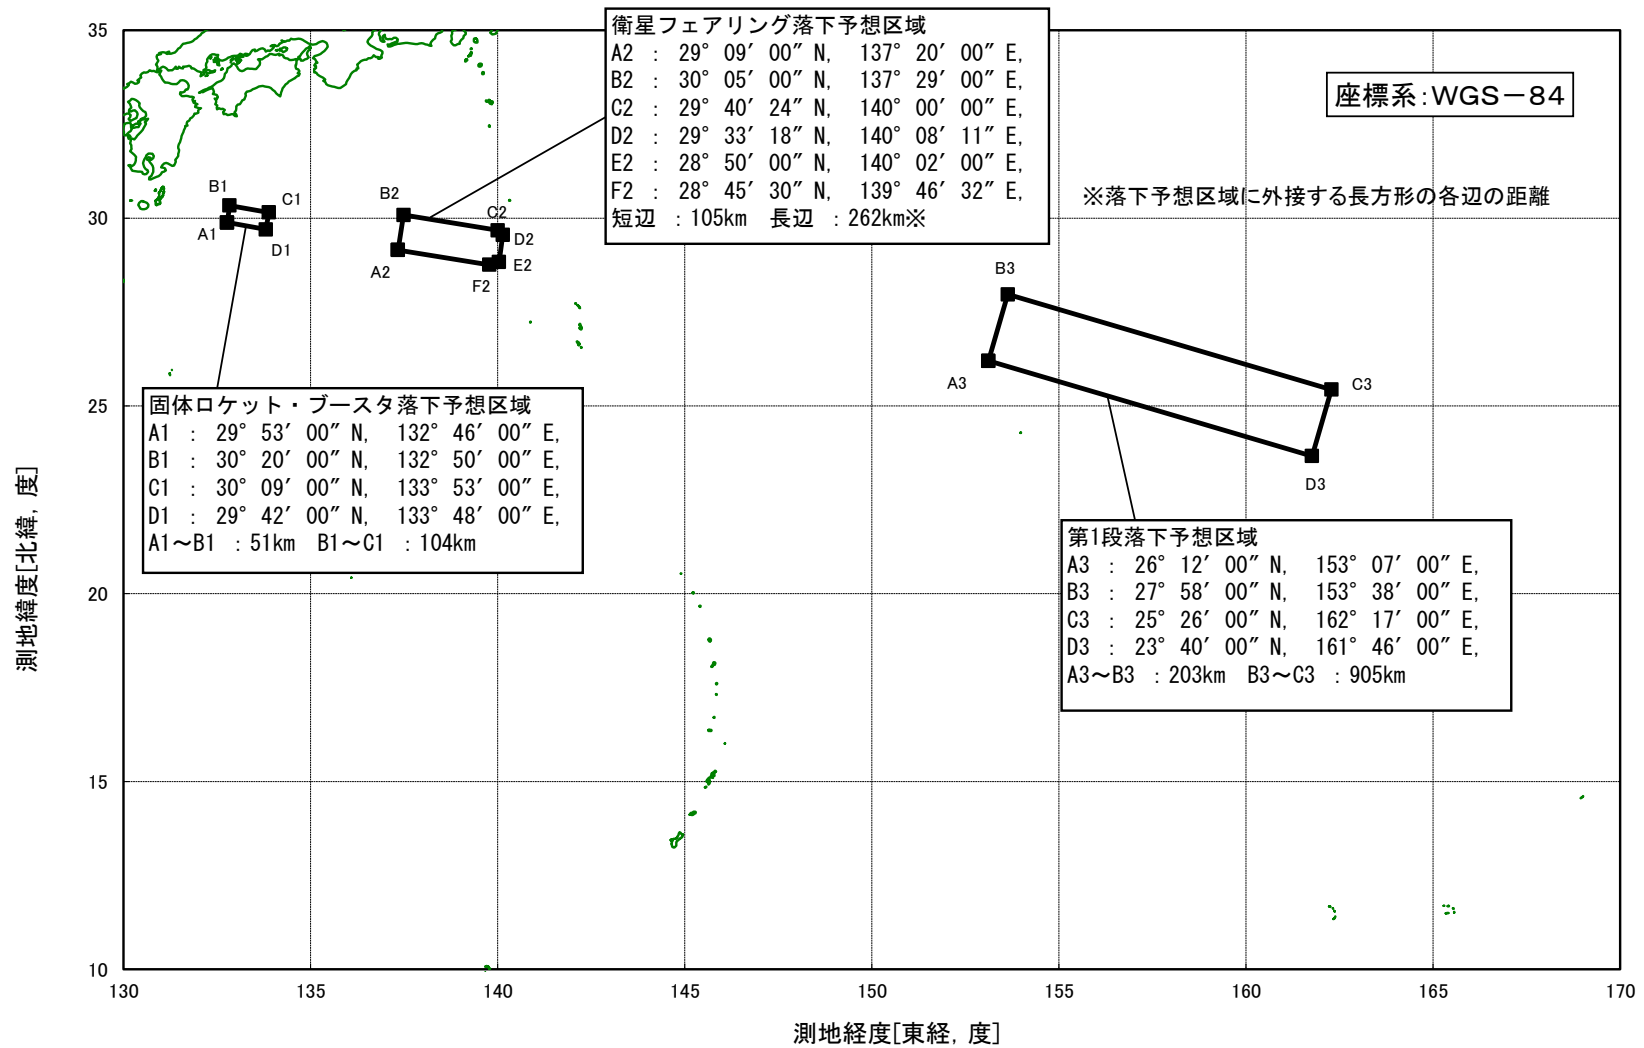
衛星フェアリング落下予想区域
A2 : 29° 09′ 00″ N, 137° 20′ 00″ E,
B2 : 30° 05′ 00″ N, 137° 29′ 00″ E,
C2 : 29° 40′ 24″ N, 140° 00′ 00″ E,
D2 : 29° 33′ 18″ N, 140° 08′ 11″ E,
E2 : 28° 50′ 00″ N, 140° 02′ 00″ E,
F2 : 28° 45′ 30″ N, 139° 46′ 32″ E,
短辺 : 105km 長辺 : 262km※

座標系:WGS−84

※落下予想区域に外接する長方形の各辺の距離

35
30
25
20
15
10

B1
C1
A1
D1
B2
C2
D2
A2
E2
F2
B3
A3
C3
D3

固体ロケット・ブースタ落下予想区域
A1 : 29° 53′ 00″ N, 132° 46′ 00″ E,
B1 : 30° 20′ 00″ N, 132° 50′ 00″ E,
C1 : 30° 09′ 00″ N, 133° 53′ 00″ E,
D1 : 29° 42′ 00″ N, 133° 48′ 00″ E,
A1〜B1 : 51km B1〜C1 : 104km

第1段落下予想区域
A3 : 26° 12′ 00″ N, 153° 07′ 00″ E,
B3 : 27° 58′ 00″ N, 153° 38′ 00″ E,
C3 : 25° 26′ 00″ N, 162° 17′ 00″ E,
D3 : 23° 40′ 00″ N, 161° 46′ 00″ E,
A3〜B3 : 203km B3〜C3 : 905km

測地緯度[北緯, 度]

130 135 140 145 150 155 160 165 170

測地経度[東経, 度]